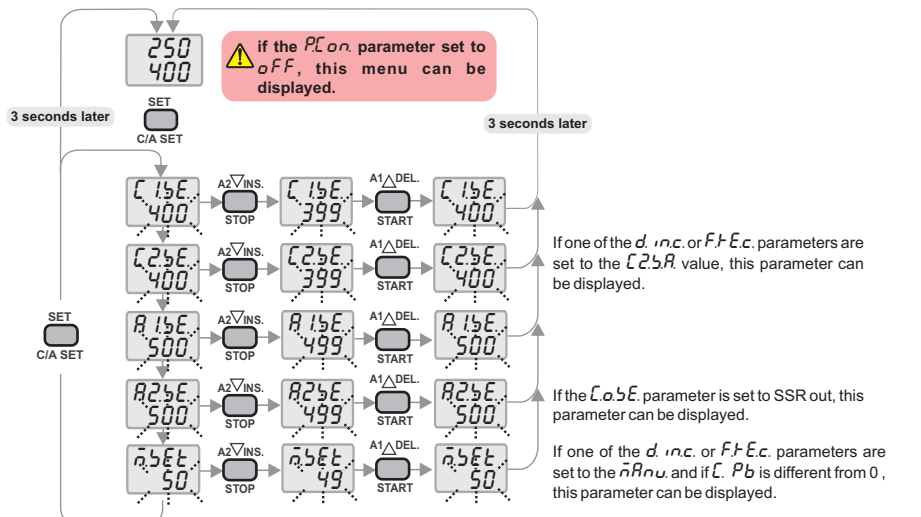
250
400

if the P.C on. parameter set to oFF, this menu can be displayed.

3 seconds later

SET
C/A SET

3 seconds later

C1.bE. 400
A2 INS. STOP
C1.bE. 399
A1 DEL. START
C1.bE. 400

C2.bE. 400
A2 INS. STOP
C2.bE. 399
A1 DEL. START
C2.bE. 400

If one of the d. in.c. or F.t E.c. parameters are set to the C2.b.A. value, this parameter can be displayed.

SET
C/A SET

A1.bE. 500
A2 INS. STOP
A1.bE. 499
A1 DEL. START
A1.bE. 500

A2.bE. 500
A2 INS. STOP
A2.bE. 499
A1 DEL. START
A2.bE. 500

If the C.o.bE. parameter is set to SSR out, this parameter can be displayed.

n.bEt 50
A2 INS. STOP
n.bEt 49
A1 DEL. START
n.bEt 50

If one of the d. in.c. or F.t E.c. parameters are set to the nAnu. and if C. Pb is different from 0 , this parameter can be displayed.